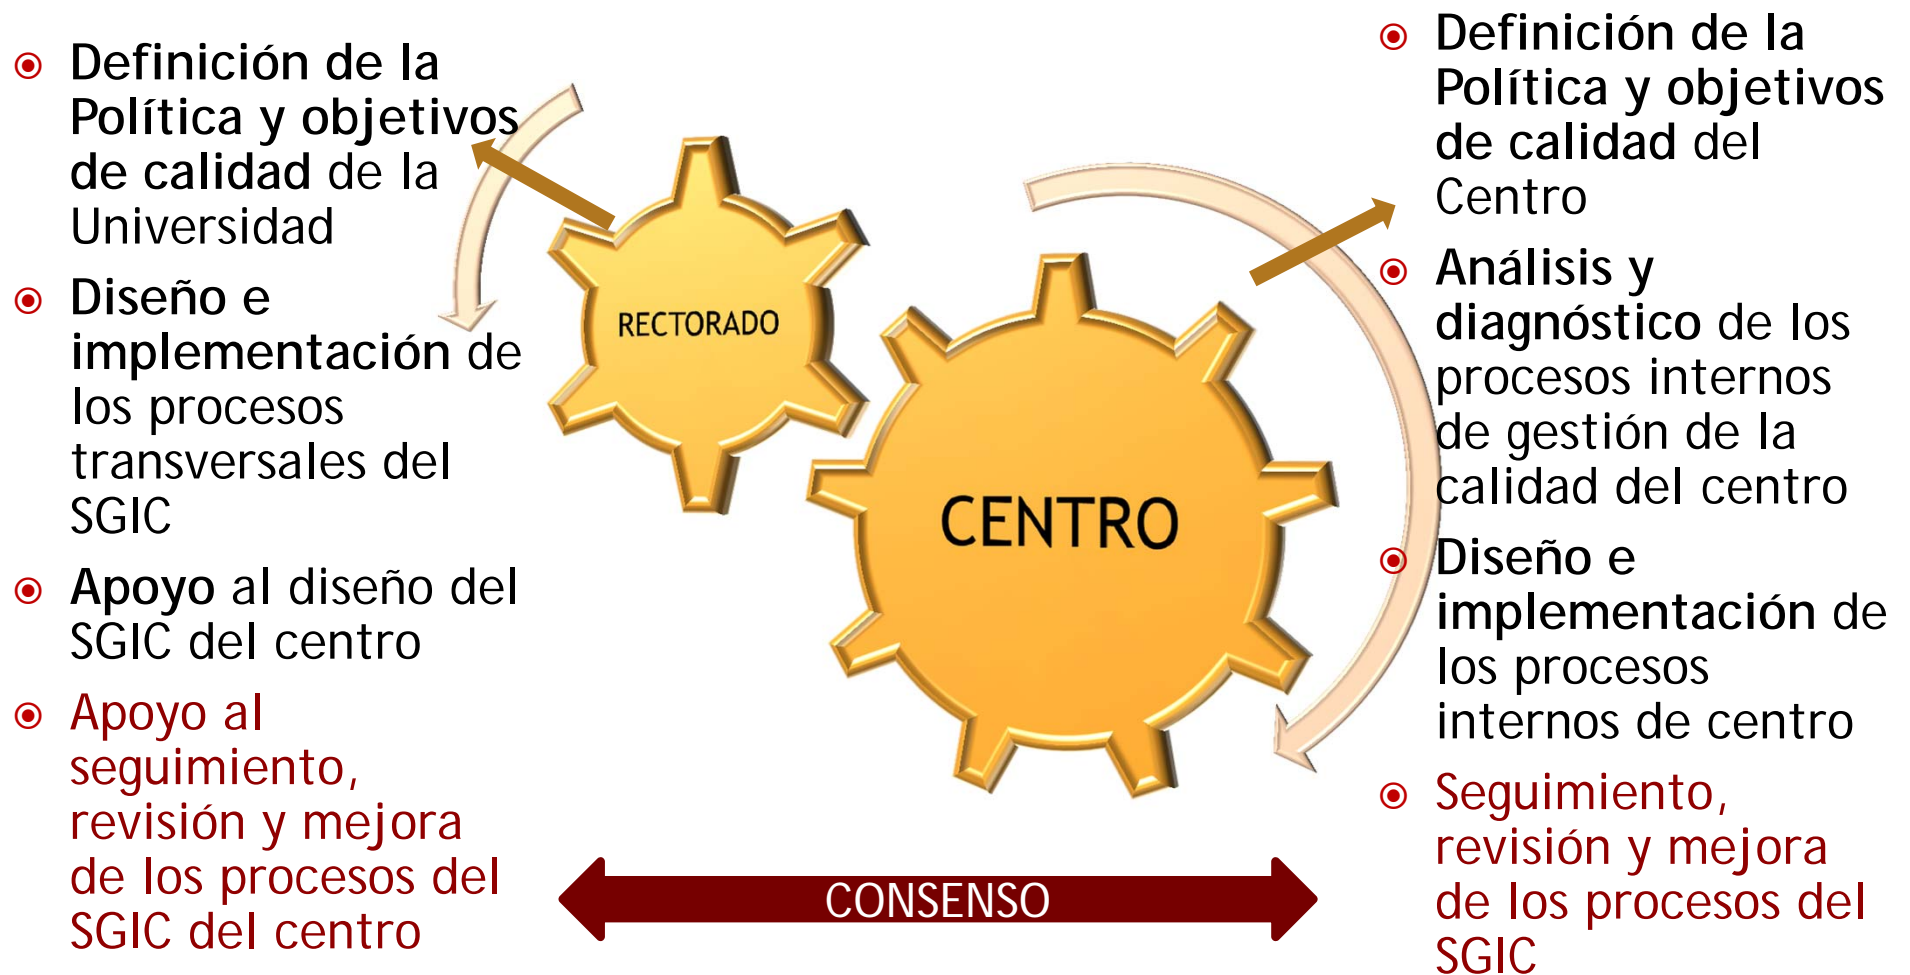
Definición de la Política y objetivos de calidad de la Universidad

Diseño e implementación de los procesos transversales del SGIC

Apoyo al diseño del SGIC del centro

Apoyo al seguimiento, revisión y mejora de los procesos del SGIC del centro

RECTORADO

CENTRO

CONSENSO

Definición de la Política y objetivos de calidad del Centro

Análisis y diagnóstico de los procesos internos de gestión de la calidad del centro

Diseño e implementación de los procesos internos de centro

Seguimiento, revisión y mejora de los procesos del SGIC